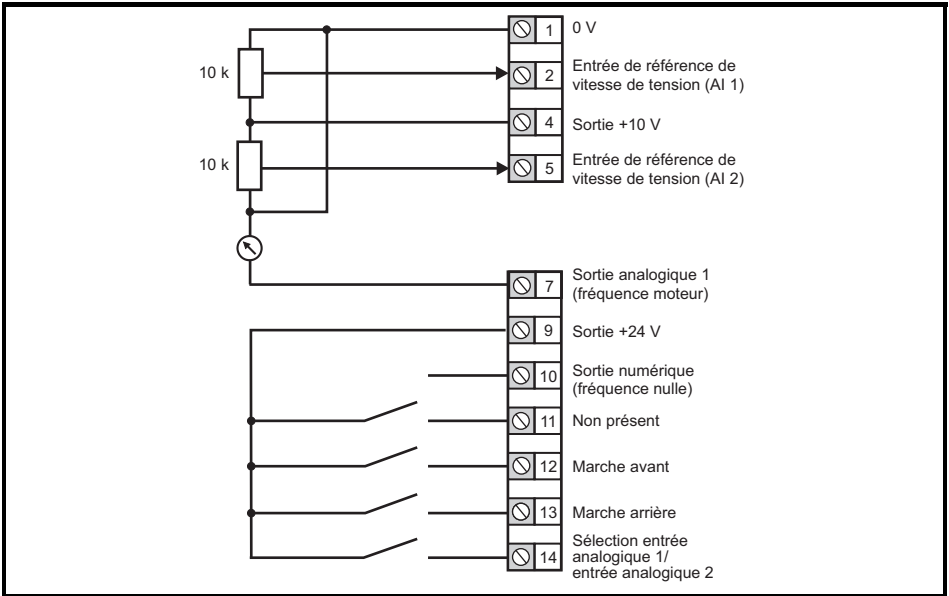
10 k

10 k

1 0 V

2 Entrée de référence de vitesse de tension (AI 1)

4 Sortie +10 V

5 Entrée de référence de vitesse de tension (AI 2)

7 Sortie analogique 1 (fréquence moteur)

9 Sortie +24 V

10 Sortie numérique (fréquence nulle)

11 Non présent

12 Marche avant

13 Marche arrière

14 Sélection entrée analogique 1/ entrée analogique 2